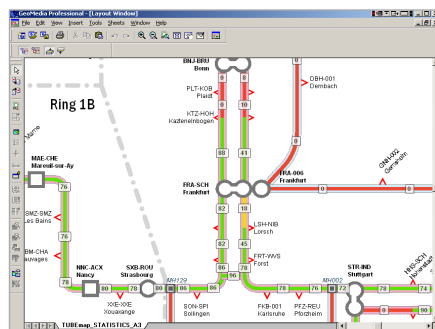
GeoMedia Professional - [Layout Window]

File Edit View Insert Tools Sheets Window Help

Ring 1B

BNJ-BRU
Bonn

PLT-KOB
Plaidt

KTZ-HOH
Katzenelnbogen

DBH-001
Dembach

FRA-006
Frankfurt

GNH-002
Gernsheim

FRA-SCH
Frankfurt

MAE-CHE
Mareuil-sur-Ay

SMZ-SMZ
Les Bains

BM-CHA
auvages

LSH-NIB
Lorsch

FRT-WVS
Forst

NNC-ACX
Nancy

SXB-ROU
Strasbourg

XXE-XXE
Xouaxange

SON-SPI
Solingen

FKB-001
Karlsruhe

PFZ-REU
Pforzheim

STR-IND
Stuttgart

HNS-SCH

MN129

MN002

76

76

78

80

78

80

86

86

82

84

86

88

82

84

45

78

86

80

78

72

78

74

0

0

0

0

0

0

TUBEmap_STATISTICS_A3